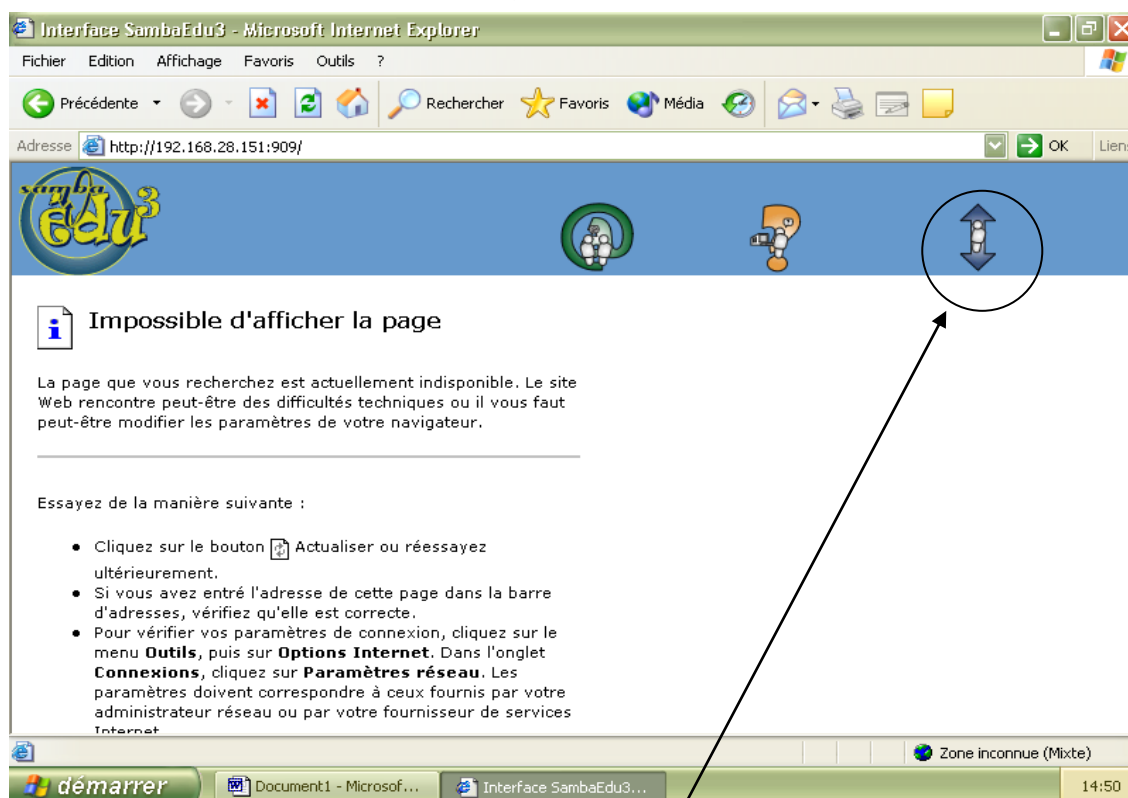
Interface SambaEdu3 - Microsoft Internet Explorer

Fichier Edition Affichage Favoris Outils ?

Précédente Rechercher Favoris Média

Adresse http://192.168.28.151:909/ OK Liens

samba edu3

Impossible d'afficher la page

La page que vous recherchez est actuellement indisponible. Le site Web rencontre peut-être des difficultés techniques ou il vous faut peut-être modifier les paramètres de votre navigateur.

Essayez de la manière suivante :

• Cliquez sur le bouton Actualiser ou réessayez ultérieurement.
• Si vous avez entré l'adresse de cette page dans la barre d'adresses, vérifiez qu'elle est correcte.
• Pour vérifier vos paramètres de connexion, cliquez sur le menu **Outils**, puis sur **Options Internet**. Dans l'onglet **Connexions**, cliquez sur **Paramètres réseau**. Les paramètres doivent correspondre à ceux fournis par votre administrateur réseau ou par votre fournisseur de services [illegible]

Zone inconnue (Mixte)

démarrer Document1 - Microsof... Interface SambaEdu3... 14:50